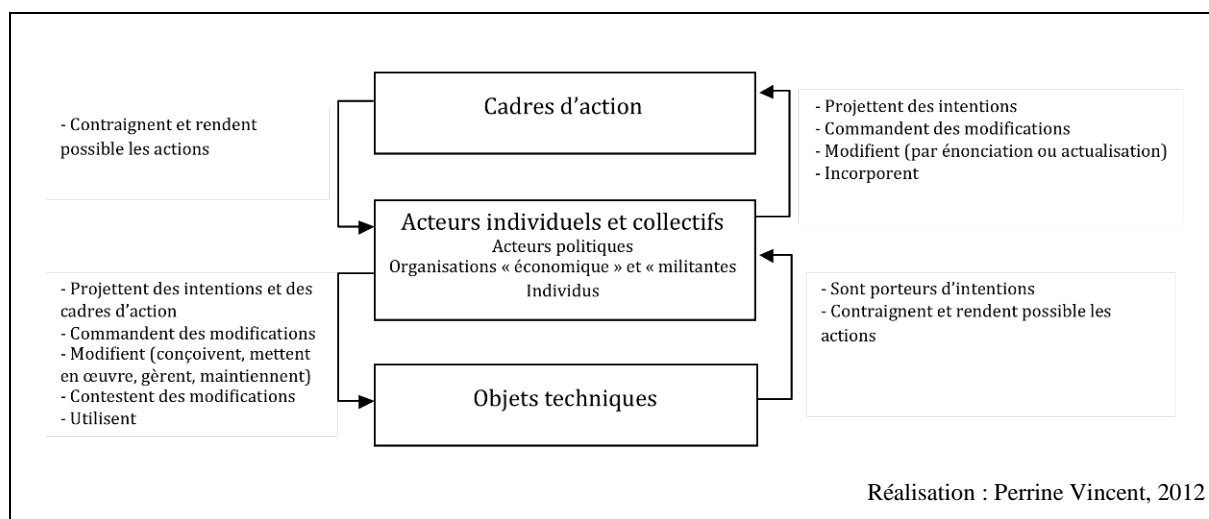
Cadres d'action

- Contraignent et rendent possible les actions

- Projettent des intentions
- Commandent des modifications
- Modifient (par énonciation ou actualisation)
- Incorporent

Acteurs individuels et collectifs
Acteurs politiques
Organisations « économique » et « militantes
Individus

- Projettent des intentions et des cadres d'action
- Commandent des modifications
- Modifient (conçoivent, mettent en œuvre, gèrent, maintiennent)
- Contestent des modifications
- Utilisent

- Sont porteurs d'intentions
- Contraignent et rendent possible les actions

Objets techniques

Réalisation : Perrine Vincent, 2012